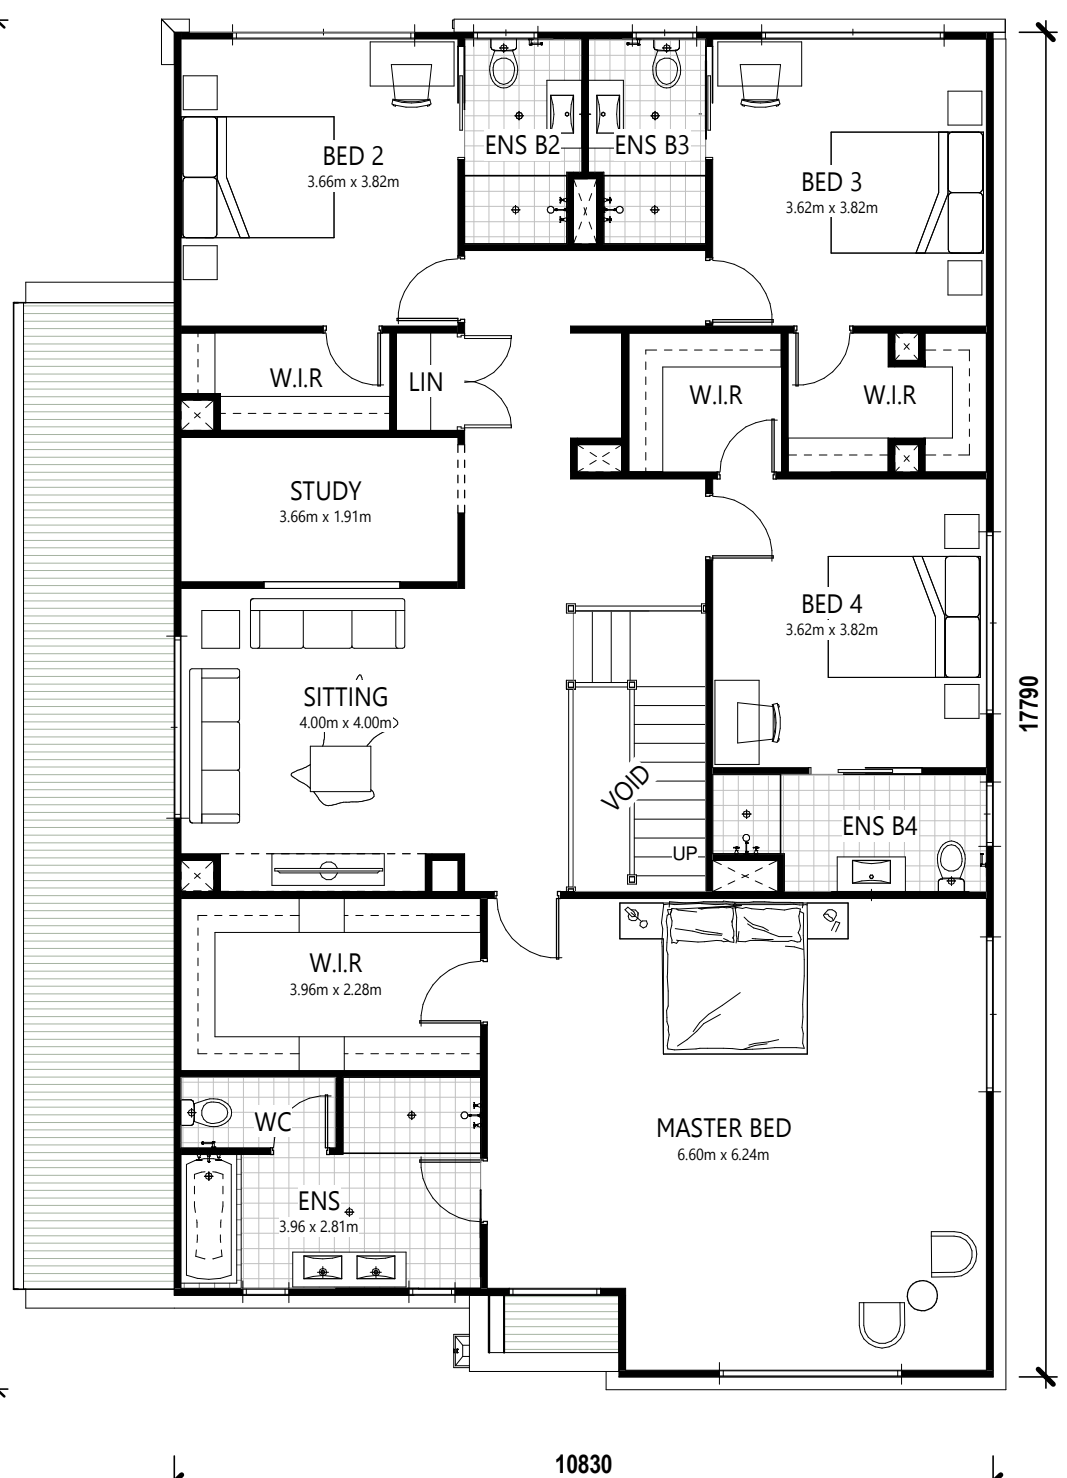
BED 2
3.66m x 3.82m

ENS B2

ENS B3

BED 3
3.62m x 3.82m

W.I.R

LIN

W.I.R

W.I.R

STUDY
3.66m x 1.91m

BED 4
3.62m x 3.82m

SITTING
4.00m x 4.00m

VOID

UP

ENS B4

17790

W.I.R
3.96m x 2.28m

WC

MASTER BED
6.60m x 6.24m

ENS
3.96 x 2.81m

10830